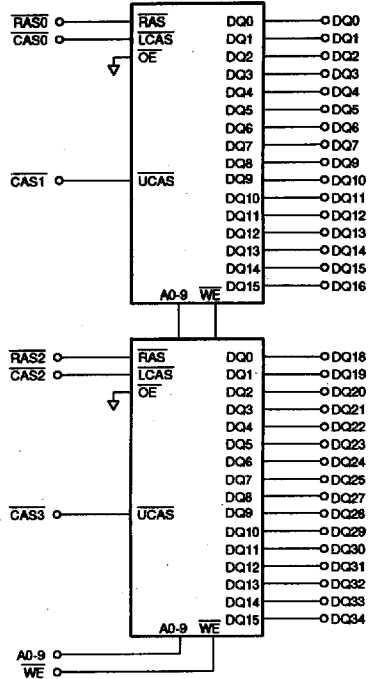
$\overline{RAS0}$
$\overline{CAS0}$
$\overline{CAS1}$

$\overline{RAS}$
$\overline{LCAS}$
$\overline{OE}$
$\overline{UCAS}$
A0-9 $\overline{WE}$

DQ0 DQ1 DQ2 DQ3 DQ4 DQ5 DQ6 DQ7 DQ8 DQ9 DQ10 DQ11 DQ12 DQ13 DQ14 DQ15

DQ0 DQ1 DQ2 DQ3 DQ4 DQ5 DQ6 DQ7 DQ9 DQ10 DQ11 DQ12 DQ13 DQ14 DQ15 DQ16

$\overline{RAS2}$
$\overline{CAS2}$
$\overline{CAS3}$

$\overline{RAS}$
$\overline{LCAS}$
$\overline{OE}$
$\overline{UCAS}$
A0-9 $\overline{WE}$

DQ0 DQ1 DQ2 DQ3 DQ4 DQ5 DQ6 DQ7 DQ8 DQ9 DQ10 DQ11 DQ12 DQ13 DQ14 DQ15

DQ18 DQ19 DQ20 DQ21 DQ22 DQ23 DQ24 DQ25 DQ27 DQ28 DQ29 DQ30 DQ31 DQ32 DQ33 DQ34

A0-9
$\overline{WE}$